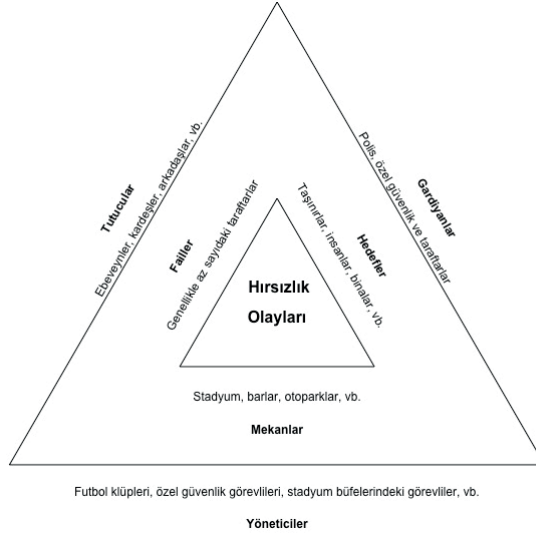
Tutucular
Ebeveynler, kardeşler, arkadaşlar, vb.

Gardiyanlar
Polis, özel güvenlik ve taraftarlar

Failler
Genellikle az sayıdaki taraftarlar

Hedefler
Taşınırlar, insanlar, binalar, vb.

Hırsızlık Olayları

Stadyum, barlar, otoparklar, vb.

Mekanlar

Futbol klüpleri, özel güvenlik görevlileri, stadyum büfelerindeki görevliler, vb.

Yöneticiler